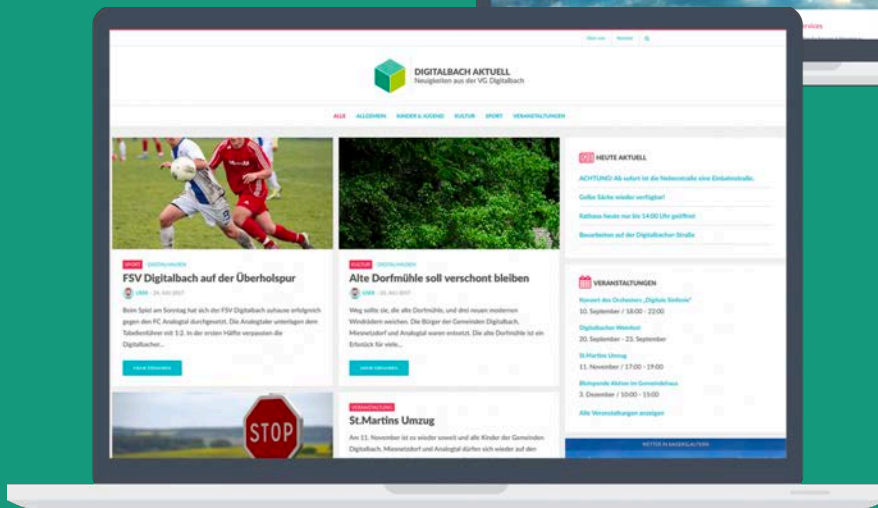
Services

Über uns Kontakt

DIGITALBACH AKTUELL
Neuigkeiten aus der VG Digitalbach

ALLE ALLGEMEIN KINDER & JUGEND KULTUR SPORT VERANSTALTUNGEN

SPORT DIGITALHAUSEN
FSV Digitalbach auf der Überholspur
USER · 24. JULI 2017
Beim Spiel am Sonntag hat sich der FSV Digitalbach zuhause erfolgreich gegen den FC Analogtal durchgesetzt. Die Analogtaler unterlagen dem Tabellenführer mit 1:2. In der ersten Hälfte verpassten die Digitalbacher...
Mehr erfahren

KULTUR DIGITALHAUSEN
Alte Dorfmühle soll verschont bleiben
USER · 20. JULI 2017
Weg sollte sie, die alte Dorfmühle, und drei neuen modernen Windrädern weichen. Die Bürger der Gemeinden Digitalbach, Mininetzdorf und Analogtal waren entsetzt. Die alte Dorfmühle ist ein Erbstück für viele...
Mehr erfahren

STOP

VERANSTALTUNG
St.Martins Umzug
Am 11. November ist es wieder soweit und alle Kinder der Gemeinden Digitalbach, Mininetzdorf und Analogtal dürfen sich wieder auf den

HEUTE AKTUELL
ACHTUNG! Ab sofort ist die Nebenstraße eine Einbahnstraße.
Gelbe Säcke wieder verfügbar!
Rathaus heute nur bis 14:00 Uhr geöffnet
Bauarbeiten auf der Digitalbacher Straße

VERANSTALTUNGEN
Konzert des Orchesters „Digitale Sinfonie“
10. September / 18:00 - 22:00
Digitalbacher Weinfest
20. September - 23. September
St.Martins Umzug
11. November / 17:00 - 19:00
Blutspende Aktion im Gemeindehaus
3. Dezember / 10:00 - 15:00
Alle Veranstaltungen anzeigen

WETTER IN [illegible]